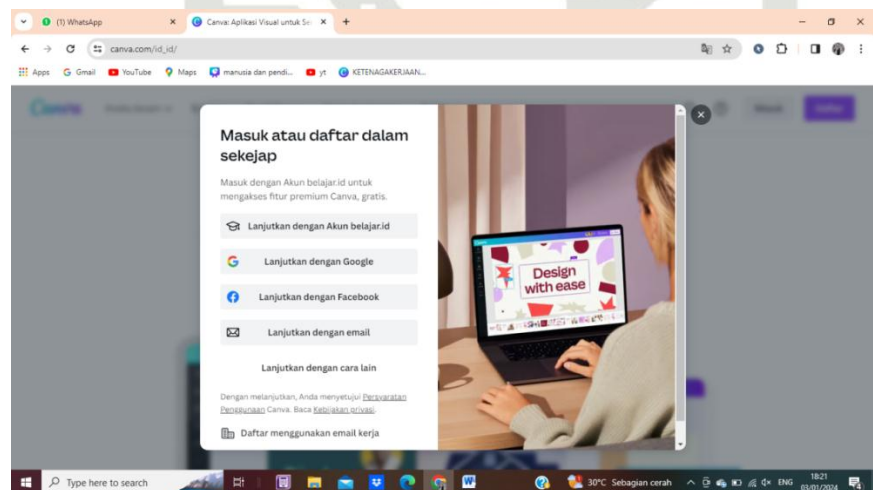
(1) WhatsApp
Canva: Aplikasi Visual untuk Se
canva.com/id_id/
Apps Gmail YouTube Maps manusia dan pendi... yt KETENAGAKERJAAN...

Masuk atau daftar dalam sekejap

Masuk dengan Akun belajar.id untuk mengakses fitur premium Canva, gratis.

Lanjutkan dengan Akun belajar.id
Lanjutkan dengan Google
Lanjutkan dengan Facebook
Lanjutkan dengan email
Lanjutkan dengan cara lain

Dengan melanjutkan, Anda menyetujui Persyaratan Penggunaan Canva. Baca Kebijakan privasi.

Daftar menggunakan email kerja

Design with ease

Type here to search
30°C Sebagian cerah
ENG
18:21
03/01/2024